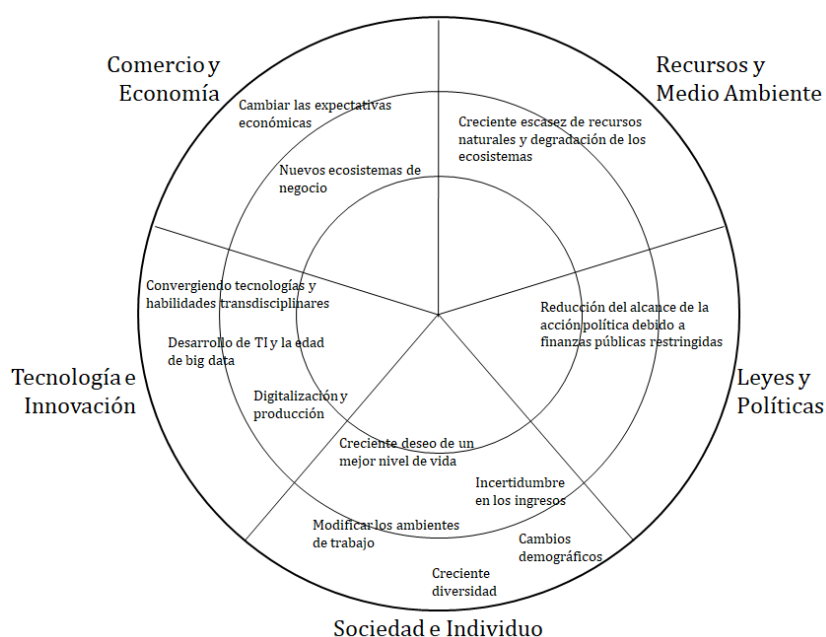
Comercio y Economía

Cambiar las expectativas económicas

Nuevos ecosistemas de negocio

Recursos y Medio Ambiente

Creciente escasez de recursos naturales y degradación de los ecosistemas

Leyes y Políticas

Reducción del alcance de la acción política debido a finanzas públicas restringidas

Sociedad e Individuo

Creciente deseo de un mejor nivel de vida

Incertidumbre en los ingresos

Cambios demográficos

Creciente diversidad

Modificar los ambientes de trabajo

Tecnología e Innovación

Convergiendo tecnologías y habilidades transdisciplinares

Desarrollo de TI y la edad de big data

Digitalización y producción